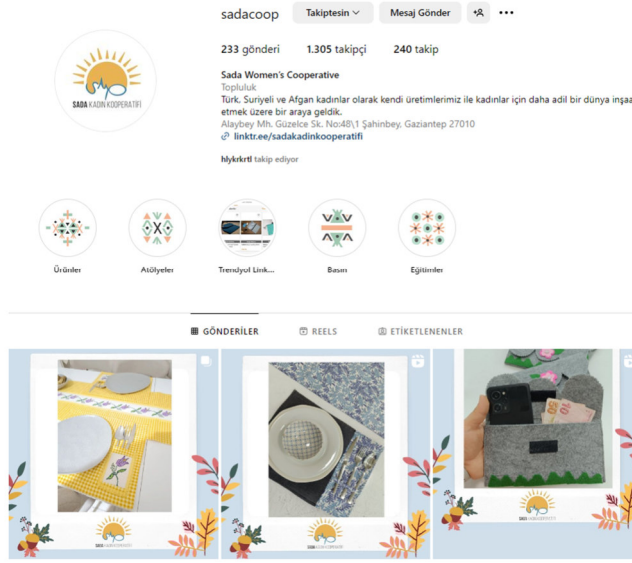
sadacoop

Takiptesin

Mesaj Gönder

233 gönderi 1.305 takipçi 240 takip

Sada Women's Cooperative

Topluluk

Türk, Suriyeli ve Afgan kadınlar olarak kendi üretimlerimiz ile kadınlar için daha adil bir dünya inşa etmek üzere bir araya geldik.

Alaybey Mh. Güzelce Sk. No:48\1 Şahinbey, Gaziantep 27010

linktr.ee/sadakadinkooperatifi

hlykrkrtl takip ediyor

SADA KADIN KOOPERATİFİ

Ürünler

Atölyeler

Trendyol Link...

Basın

Eğitimler

GÖNDERİLER

REELS

ETİKETLENENLER

SADA KADIN KOOPERATİFİ

SADA KADIN KOOPERATİFİ

SADA KOOPERATİFİ